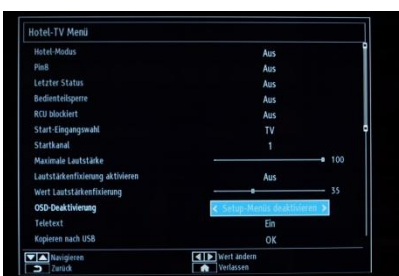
Hotel-TV Menü

| | |
|---|---|
| Hotel-Modus | Aus |
| Pin8 | Aus |
| Letzter Status | Aus |
| Bedienteilsperre | Aus |
| RCU blockiert | Aus |
| Start-Eingangswahl | TV |
| Startkanal | 1 |
| Maximale Lautstärke | 100 |
| Lautstärkenfixierung aktivieren | Aus |
| Wert Lautstärkenfixierung | 35 |
| OSD-Deaktivierung | Setup-Menüs deaktivieren |
| Teletext | Ein |
| Kopieren nach USB | OK |

Navigieren
Zurück
Wert ändern
Verlassen